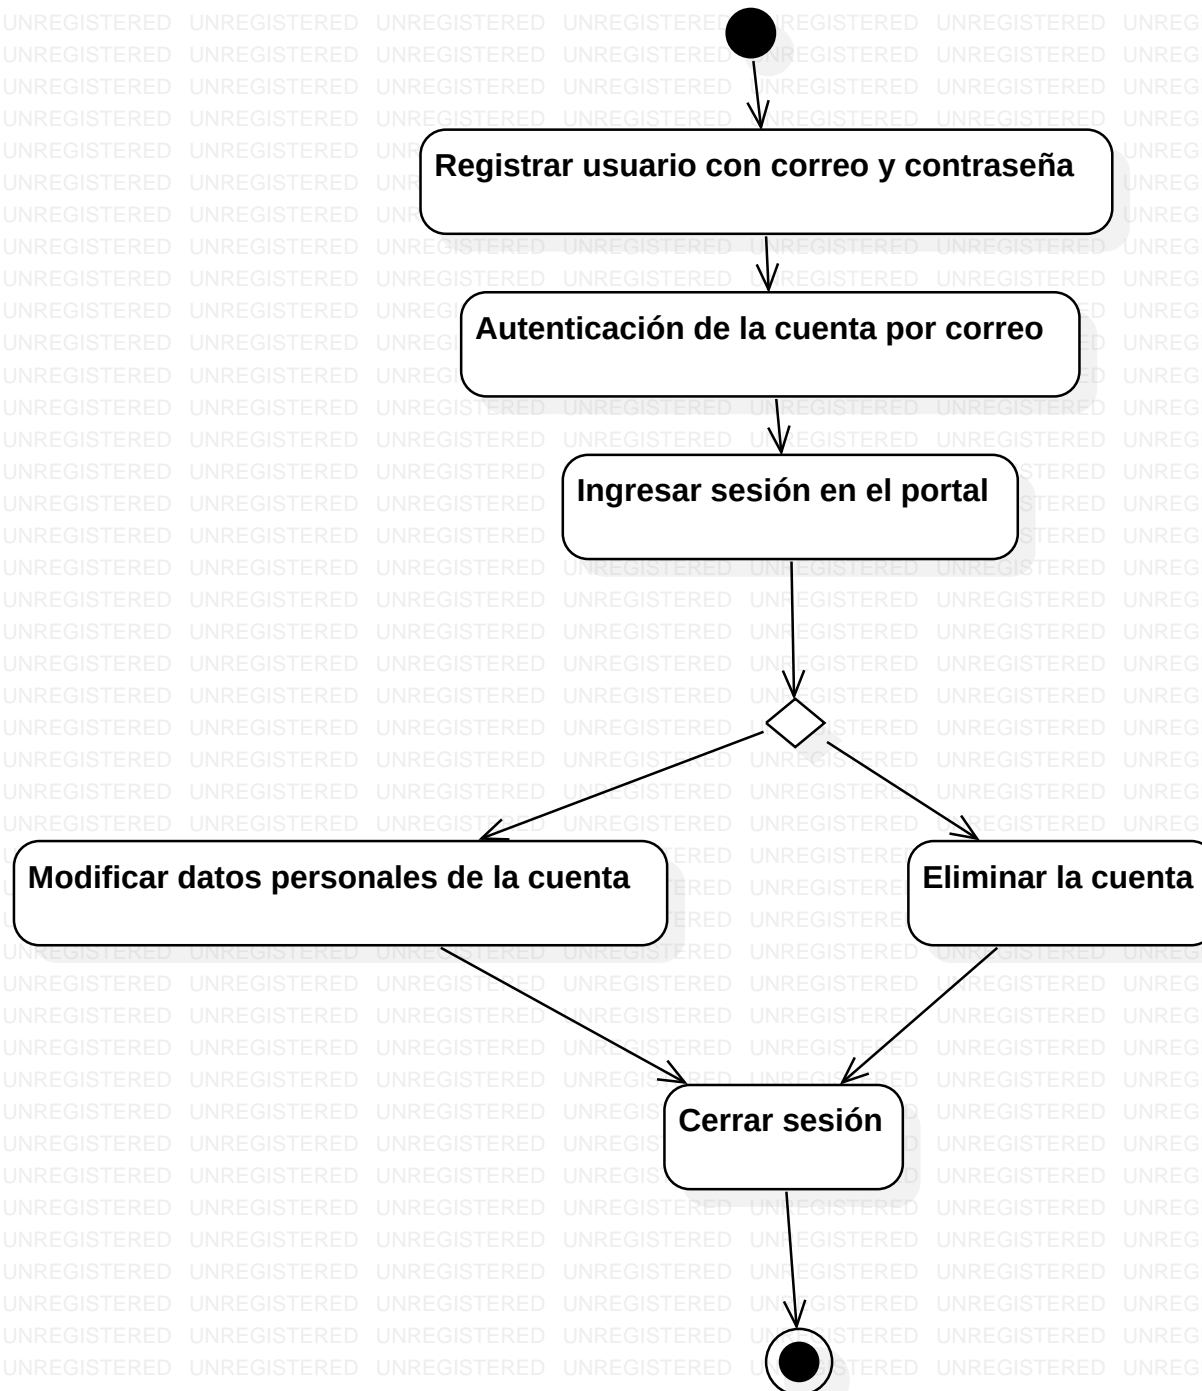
Registrar usuario con correo y contraseña

Autenticación de la cuenta por correo

Ingresar sesión en el portal

Modificar datos personales de la cuenta

Eliminar la cuenta

Cerrar sesión

UNREGISTERED UNREGISTERED UNREGISTERED UNREGISTERED UNREGISTERED UNREGISTERED UNREG